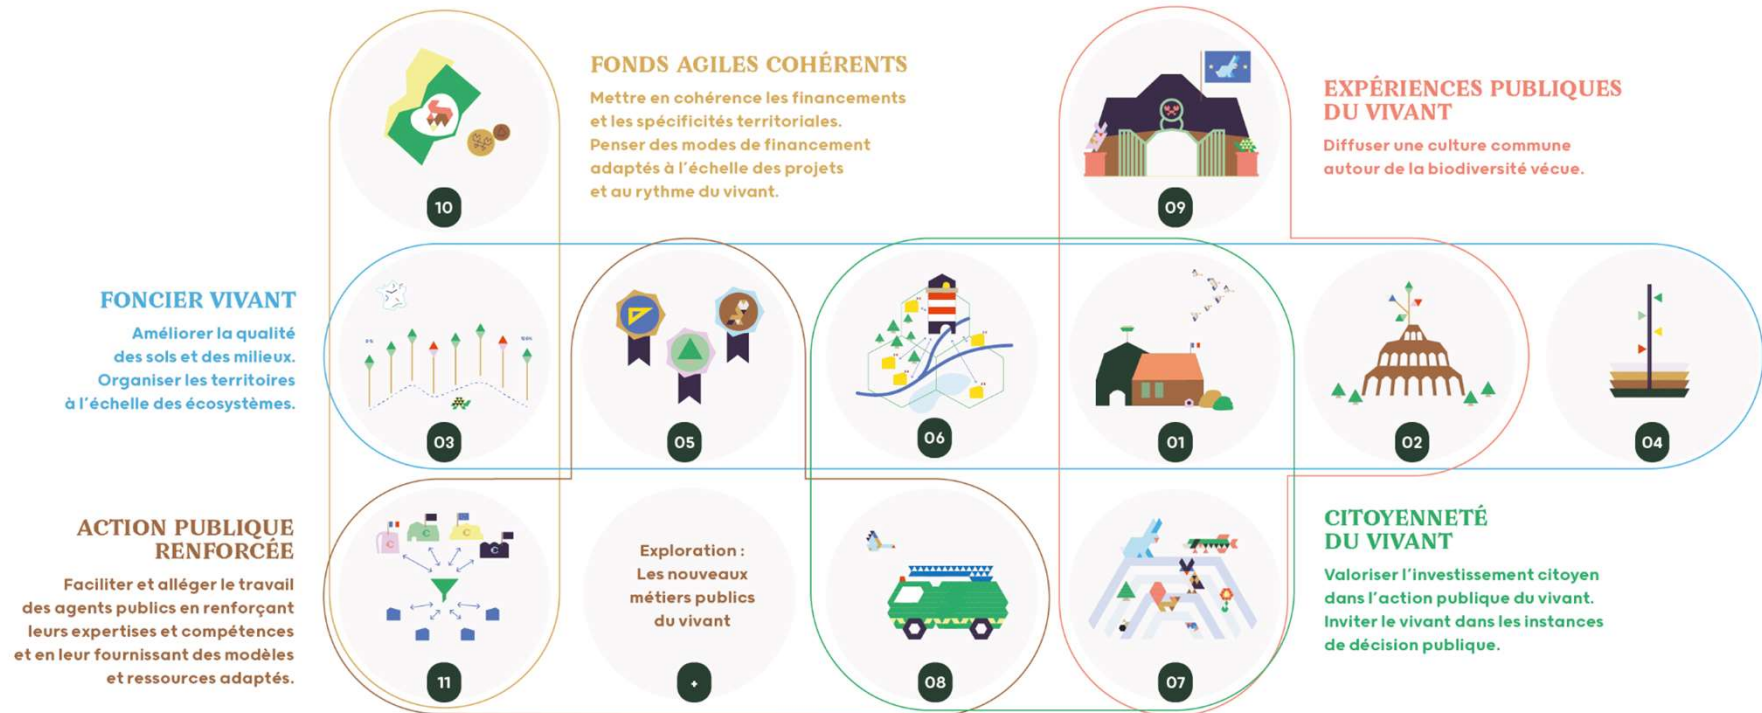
FONDS AGILES COHÉRENTS
Mettre en cohérence les financements et les spécificités territoriales.
Penser des modes de financement adaptés à l'échelle des projets et au rythme du vivant.

10

09

EXPÉRIENCES PUBLIQUES DU VIVANT
Diffuser une culture commune autour de la biodiversité vécue.

FONCIER VIVANT
Améliorer la qualité des sols et des milieux.
Organiser les territoires à l'échelle des écosystèmes.

03

05

06

01

02

04

ACTION PUBLIQUE RENFORCÉE
Faciliter et alléger le travail des agents publics en renforçant leurs expertises et compétences et en leur fournissant des modèles et ressources adaptés.

11

Exploration : Les nouveaux métiers publics du vivant

+

08

07

CITOYENNETÉ DU VIVANT
Valoriser l'investissement citoyen dans l'action publique du vivant.
Inviter le vivant dans les instances de décision publique.